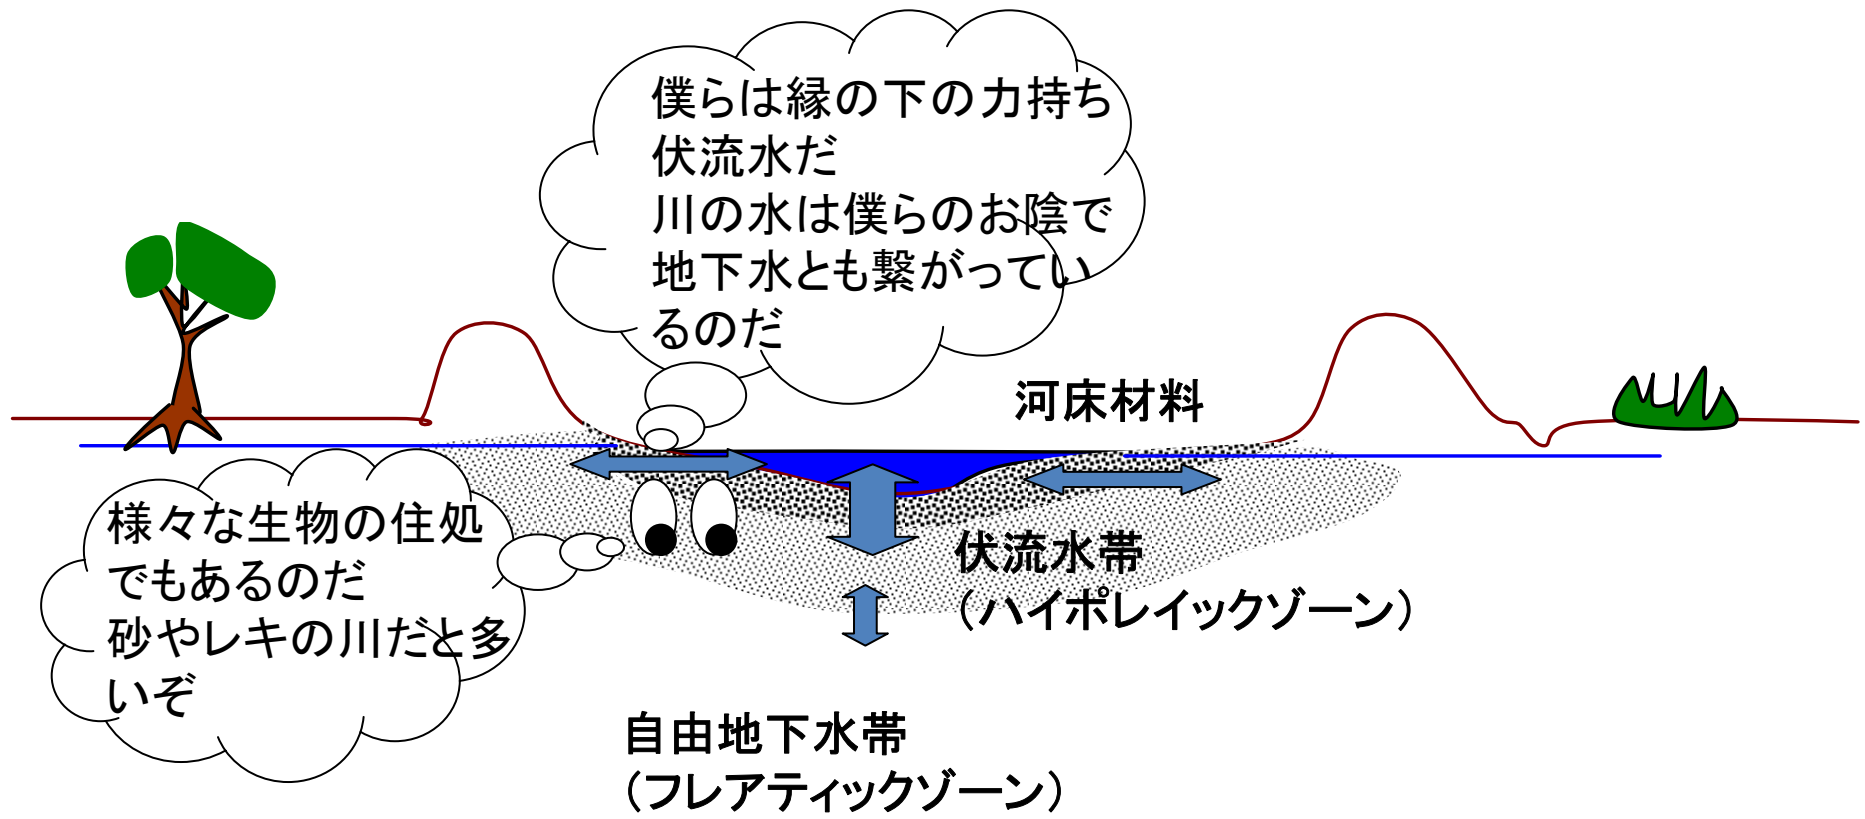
僕らは縁の下の力持ち
伏流水だ
川の水は僕らのお陰で
地下水とも繋がっているのだ

河床材料

様々な生物の住処
でもあるのだ
砂やレキの川だと多いぞ

伏流水帯
（ハイポレイックゾーン）

自由地下水帯
（フレアティックゾーン）